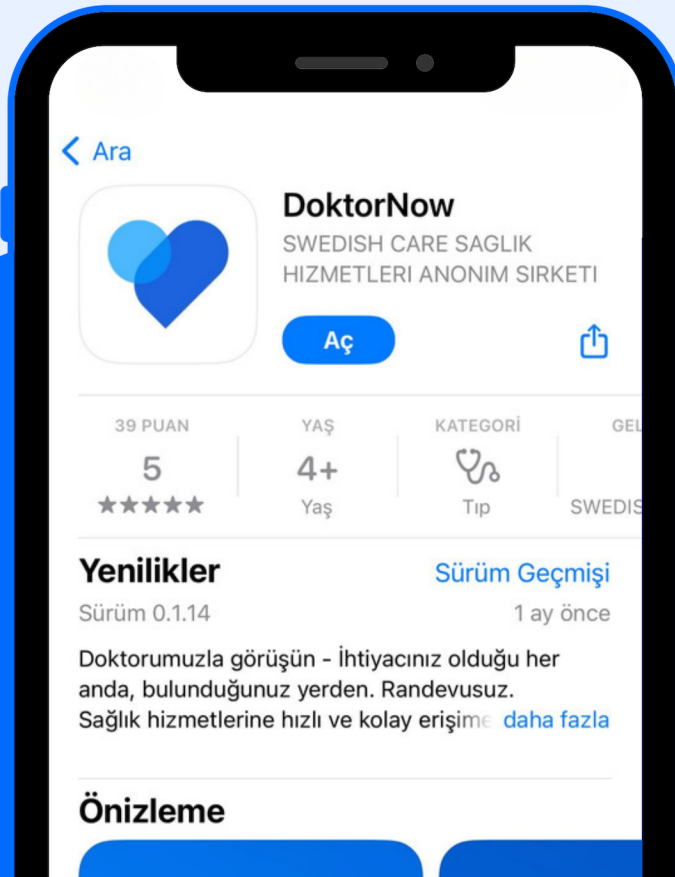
< Ara

DoktorNow
SWEDISH CARE SAGLIK HIZMETLERI ANONIM SIRKETI

Aç

39 PUAN
5
★★★★★

YAŞ
4+
Yaş

KATEGORİ
Tıp

GEL
SWEDIS

Yenilikler
Sürüm Geçmişi
Sürüm 0.1.14
1 ay önce

Doktorumuzla görüşün - İhtiyacınız olduğu her anda, bulunduğunuz yerden. Randevusuz. Sağlık hizmetlerine hızlı ve kolay erişim daha fazla

Önizleme